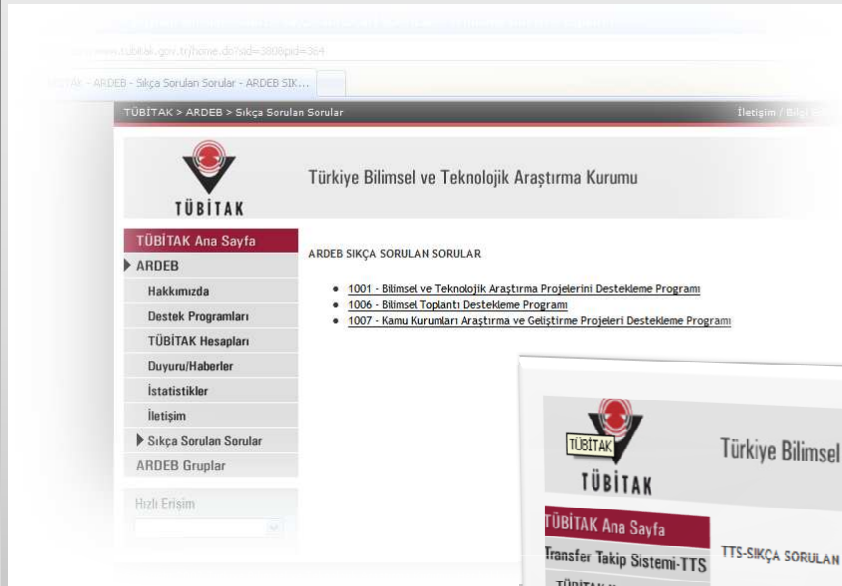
www.tubitak.gov.tr/home.do?sid=380&pid=364

TAK - ARDEB - Sıkça Sorulan Sorular - ARDEB SIK...

TÜBİTAK > ARDEB > Sıkça Sorulan Sorular

İletişim / Bilg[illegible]

TÜBİTAK

Türkiye Bilimsel ve Teknolojik Araştırma Kurumu

TÜBİTAK Ana Sayfa
ARDEB
Hakkımızda
Destek Programları
TÜBİTAK Hesapları
Duyuru/Haberler
İstatistikler
İletişim
Sıkça Sorulan Sorular
ARDEB Gruplar

Hızlı Erişim

ARDEB SIKÇA SORULAN SORULAR

- 1001 - Bilimsel ve Teknolojik Araştırma Projelerini Destekleme Programı
- 1006 - Bilimsel Toplantı Destekleme Programı
- 1007 - Kamu Kurumları Araştırma ve Geliştirme Projeleri Destekleme Programı

TÜBİTAK

TÜBİTAK

Türkiye Bilimsel

TÜBİTAK Ana Sayfa
Transfer Takip Sistemi-TTS
TÜBİTAK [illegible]

TTS-SIKÇA SORULAN